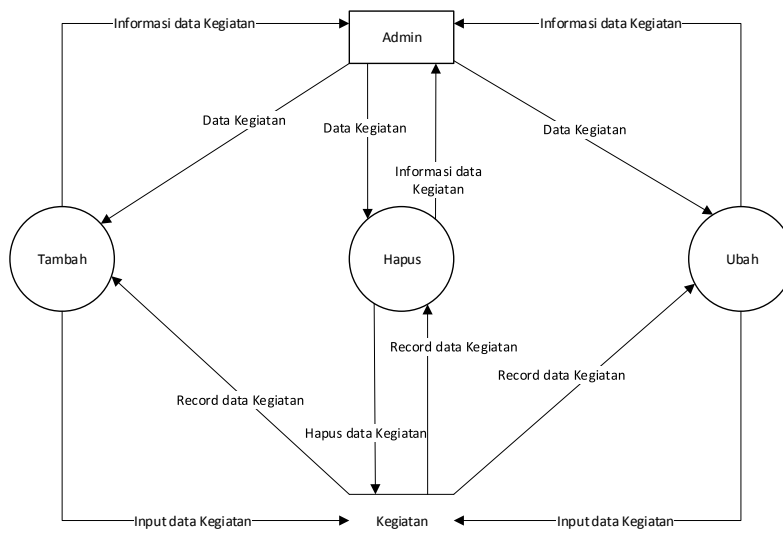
Informasi data Kegiatan

Admin

Informasi data Kegiatan

Data Kegiatan

Data Kegiatan

Informasi data Kegiatan

Data Kegiatan

Tambah

Hapus

Ubah

Record data Kegiatan

Record data Kegiatan

Record data Kegiatan

Hapus data Kegiatan

Input data Kegiatan

Kegiatan

Input data Kegiatan